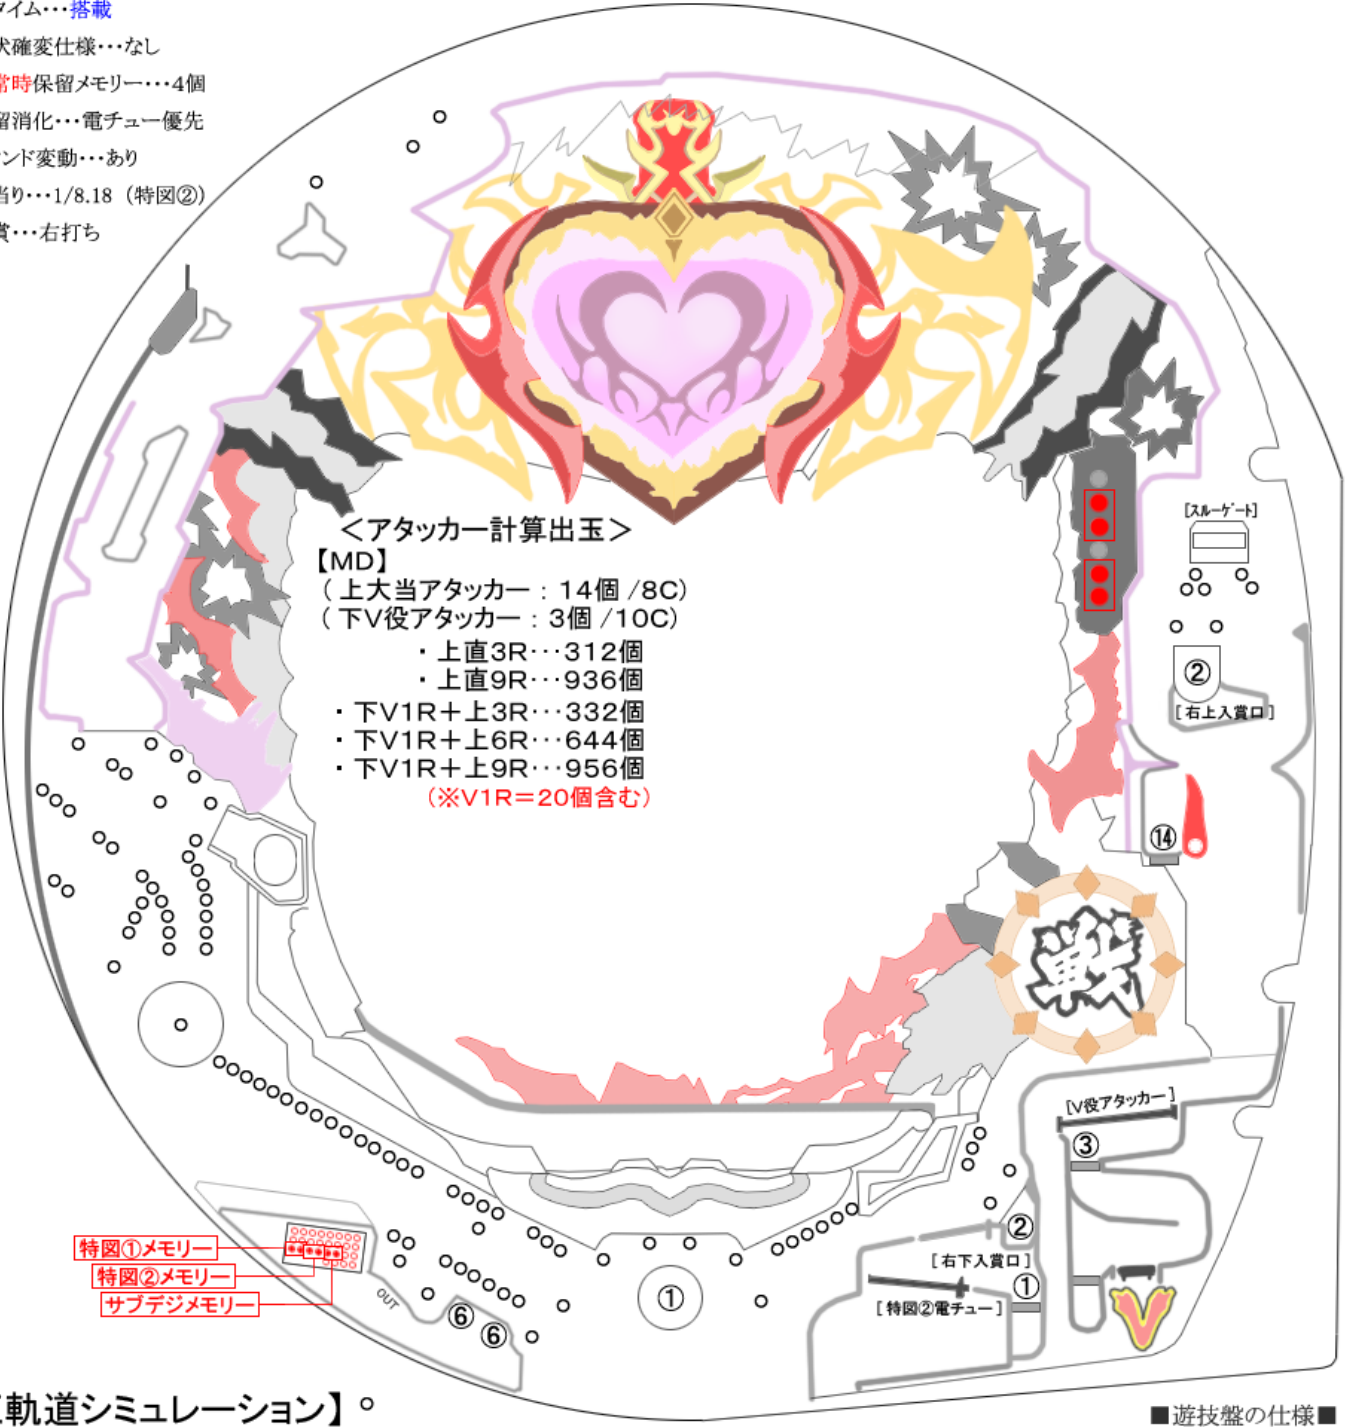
タイム･･･搭載
状確変仕様･･･なし
常時保留メモリー･･･4個
留消化･･･電チュー優先
ンド変動･･･あり
当り･･･1/8.18（特図②）
賞･･･右打ち

＜アタッカー計算出玉＞
【MD】
（上大当アタッカー：14個 /8C）
（下V役アタッカー：3個 /10C）
・上直3R･･･312個
・上直9R･･･936個
・下V1R＋上3R･･･332個
・下V1R＋上6R･･･644個
・下V1R＋上9R･･･956個
（※V1R＝20個含む）

[スルーゲート]
②
[右上入賞口]
⑭
戦
[V役アタッカー]
③
②
[右下入賞口]
①
[特図②電チュー]
V
①
⑥
⑥
OUT
特図①メモリー
特図②メモリー
サブデジメモリー

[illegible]軌道シミュレーション】

■遊技盤の仕様■